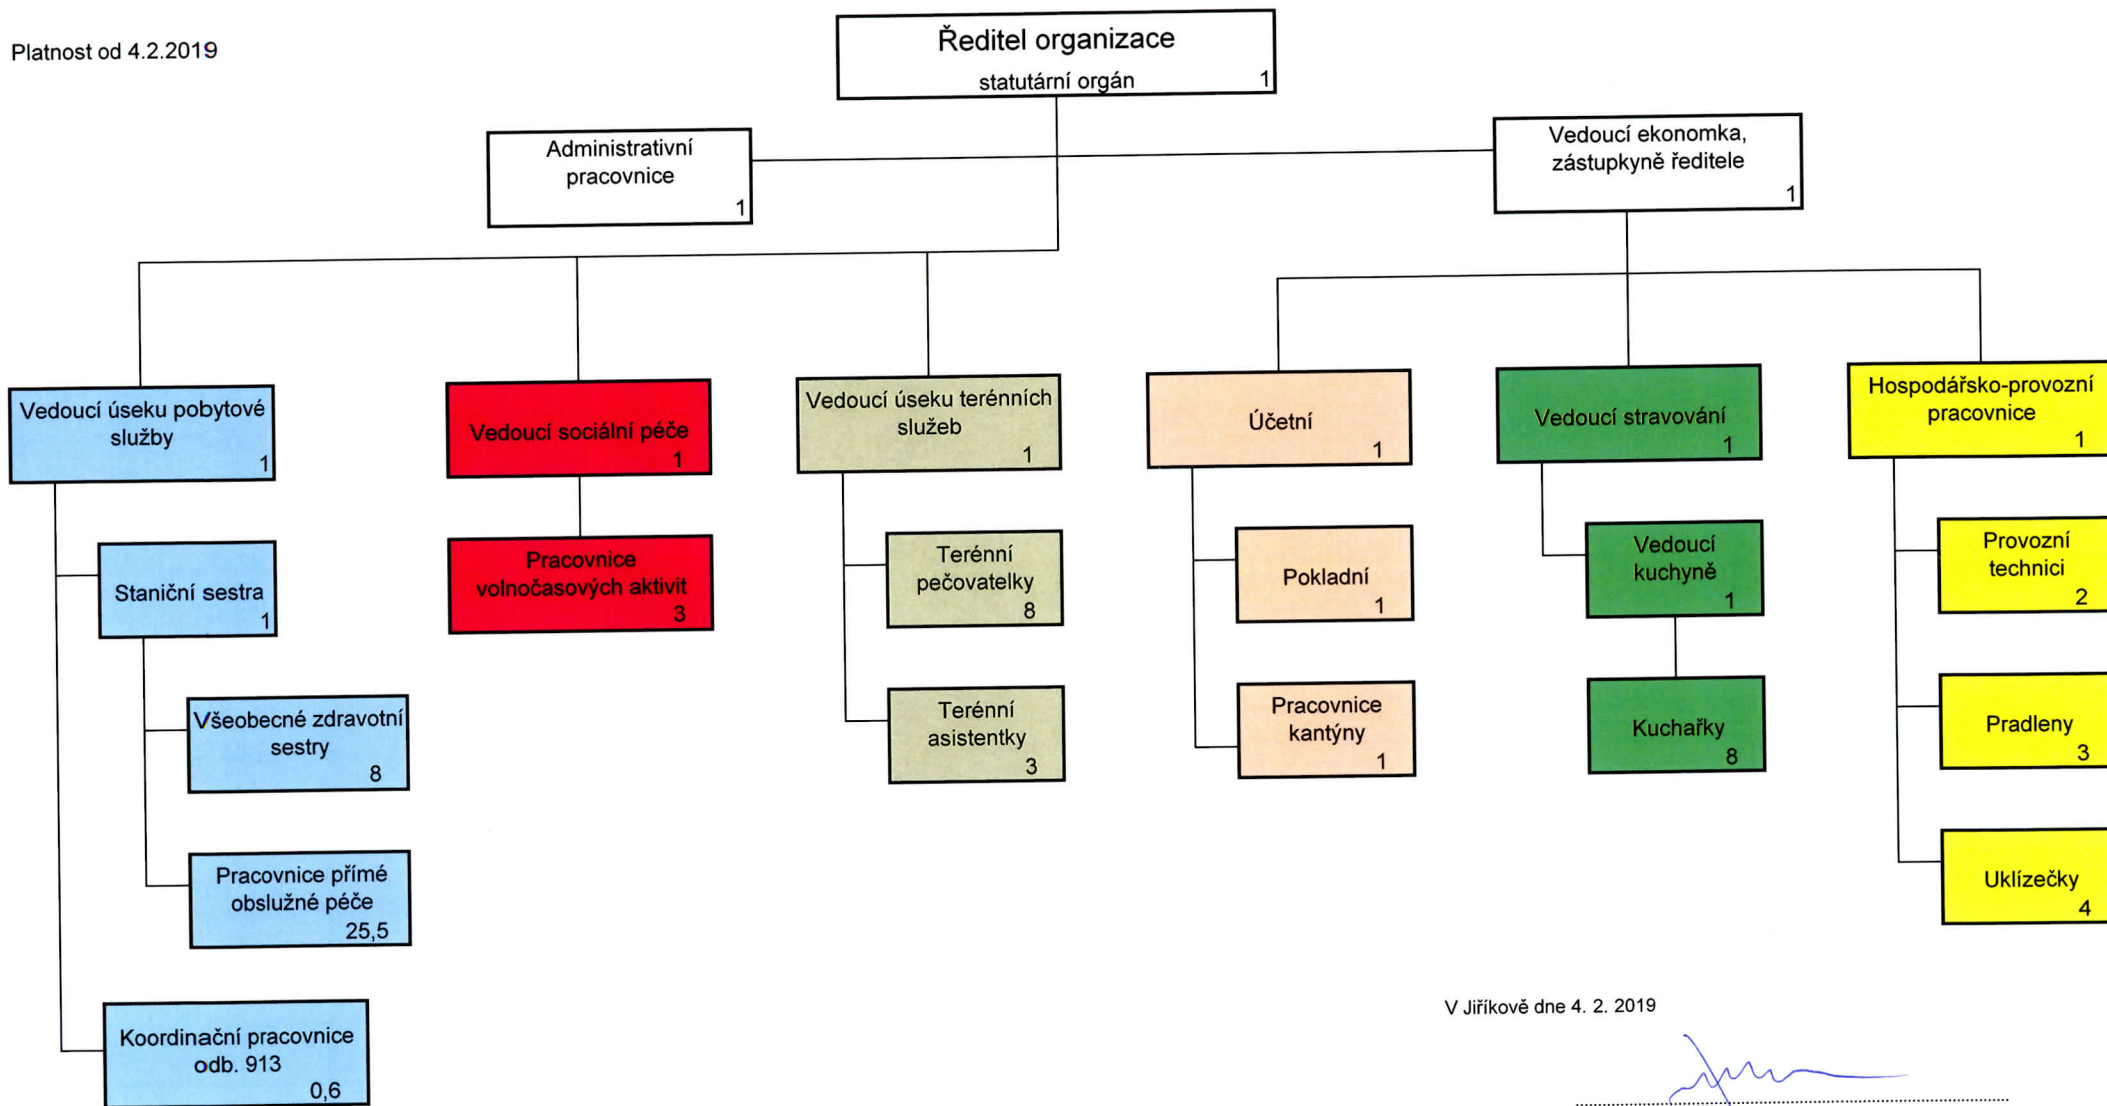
Platnost od 4.2.2019

Ředitel organizace
statutární orgán 1

Administrativní pracovnice 1

Vedoucí ekonomka, zástupkyně ředitele 1

Vedoucí úseku pobytové služby 1

Staniční sestra 1

Všeobecné zdravotní sestry 8

Pracovnice přímé obslužné péče 25,5

Koordinační pracovnice odb. 913 0,6

Vedoucí sociální péče 1

Pracovnice volnočasových aktivit 3

Vedoucí úseku terénních služeb 1

Terénní pečovatelky 8

Terénní asistentky 3

Účetní 1

Pokladní 1

Pracovnice kantýny 1

Vedoucí stravování 1

Vedoucí kuchyně 1

Kuchařky 8

Hospodářsko-provozní pracovnice 1

Provozní technici 2

Pradleny 3

Uklízečky 4

V Jiříkově dne 4. 2. 2019